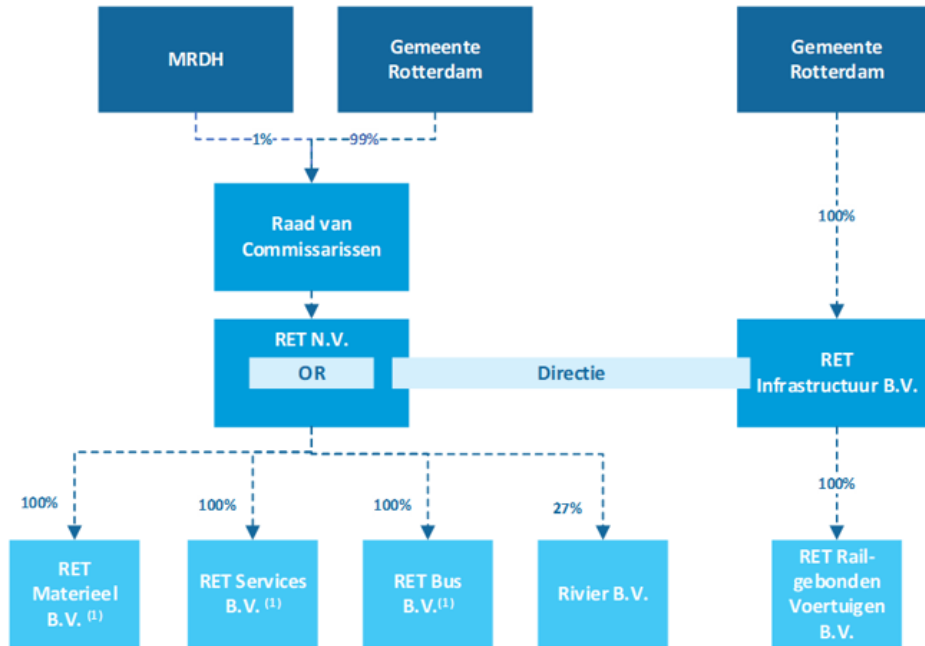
MRDH

Gemeente Rotterdam

Gemeente Rotterdam

1%

99%

Raad van Commissarissen

100%

RET N.V.

OR

Directie

RET Infrastructuur B.V.

100%

100%

100%

27%

100%

RET Materieel B.V. $^{(1)}$

RET Services B.V. $^{(1)}$

RET Bus B.V.$^{(1)}$

Rivier B.V.

RET Railgebonden Voertuigen B.V.